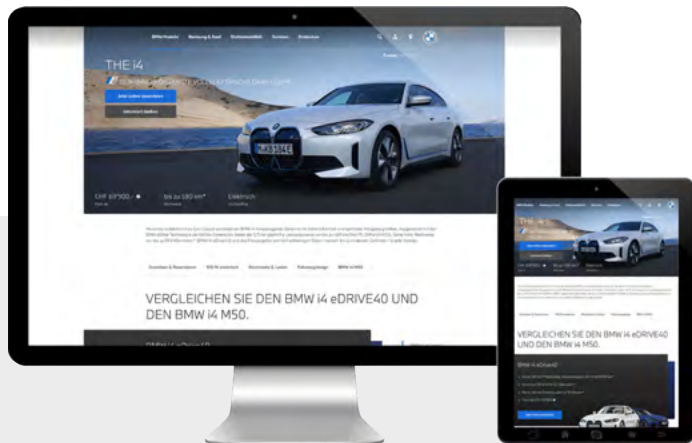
THE i4

CHF 69'500.-

bis zu 590 km*

Elektrisch

VERGLEICHEN SIE DEN BMW i4 eDRIVE40 UND DEN BMW i4 M50.

BMW i4 eDrive40

THE i4

VERGLEICHEN SIE DEN BMW i4 eDRIVE40 UND DEN BMW i4 M50.

BMW i4 eDrive40